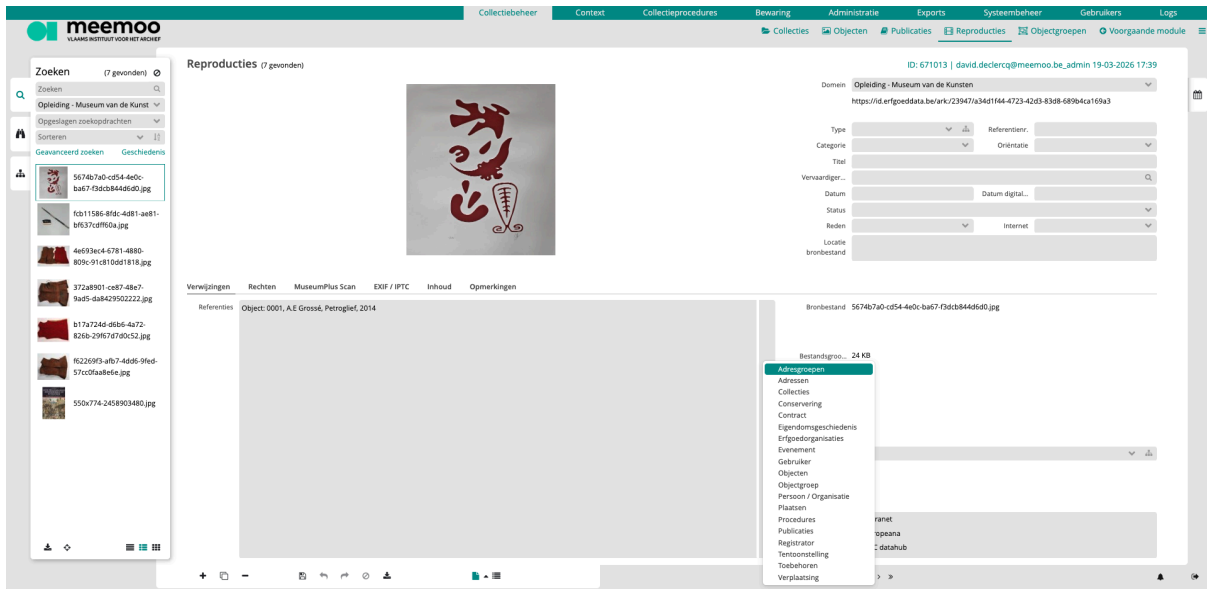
meemoo
VLAAMS INSTITUUT VOOR HET ARCHIEF

Collectiebeheer | Context | Collectieprocedures | Bewaring | Administratie | Exports | Systeembeheer | Gebruikers | Logs

Collecties | Objecten | Publicaties | Reproducties | Objectgroepen | Voorgaande module

Zoeken (7 gevonden)
Zoeken
Opleiding - Museum van de Kunst
Opgeslagen zoekopdrachten
Sorteren
Geavanceerd zoeken Geschiedenis

5674b7a0-cd54-4e0c-ba67-f3dcb844d6d0.jpg
fcb11586-8fdc-4d81-ae81-bf637cdff60a.jpg
4e693ec4-6781-4880-809c-91c810dd1818.jpg
372a8901-ce87-48e7-9ad5-da8429502222.jpg
b17a724d-d6b6-4a72-826b-29f67d7d0c52.jpg
f62269f3-afb7-4dd6-9fed-57cc0faa8e6e.jpg
550x774-2458903480.jpg

Reproducties (7 gevonden)

ID: 671013 | david.declercq@meemoo.be_admin 19-03-2026 17:39

Domein Opleiding - Museum van de Kunsten
https://id.erfgoeddata.be/ark:/23947/a34d1f44-4723-42d3-83d8-689b4ca169a3

Type
Referentienr.
Categorie
Oriëntatie
Titel
Vervaardiger...
Datum
Datum digital...
Status
Reden
Internet
Locatie bronbestand

Verwijzingen | Rechten | MuseumPlus Scan | EXIF / IPTC | Inhoud | Opmerkingen

Referenties Object: 0001, A.E Grossé, Petroglief, 2014

Bronbestand 5674b7a0-cd54-4e0c-ba67-f3dcb844d6d0.jpg

Bestandsgroo... 24 KB

Adresgroepen
Adressen
Collecties
Conservering
Contract
Eigendomsgeschiedenis
Erfgoedorganisaties
Evenement
Gebruiker
Objecten
Objectgroep
Persoon / Organisatie
Plaatsen
Procedures
Publicaties
Registrator
Tentoonstelling
Toebehoren
Verplaatsing

ranet
ropeana
C datahub